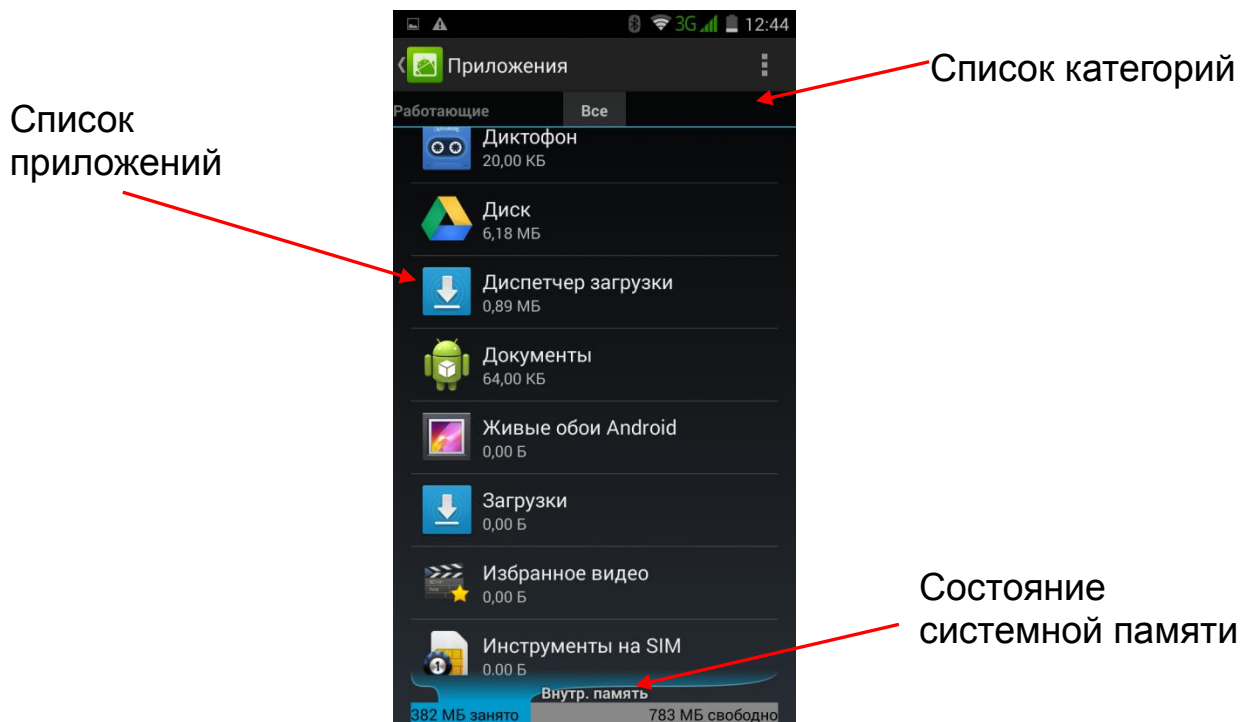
3G 12:44

Приложения

Список категорий

Работающие Все

Список приложений

Диктофон
20,00 КБ

Диск
6,18 МБ

Диспетчер загрузки
0,89 МБ

Документы
64,00 КБ

Живые обои Android
0,00 Б

Загрузки
0,00 Б

Избранное видео
0,00 Б

Инструменты на SIM
0,00 Б

Состояние системной памяти

Внутр. память
382 МБ занято 783 МБ свободно